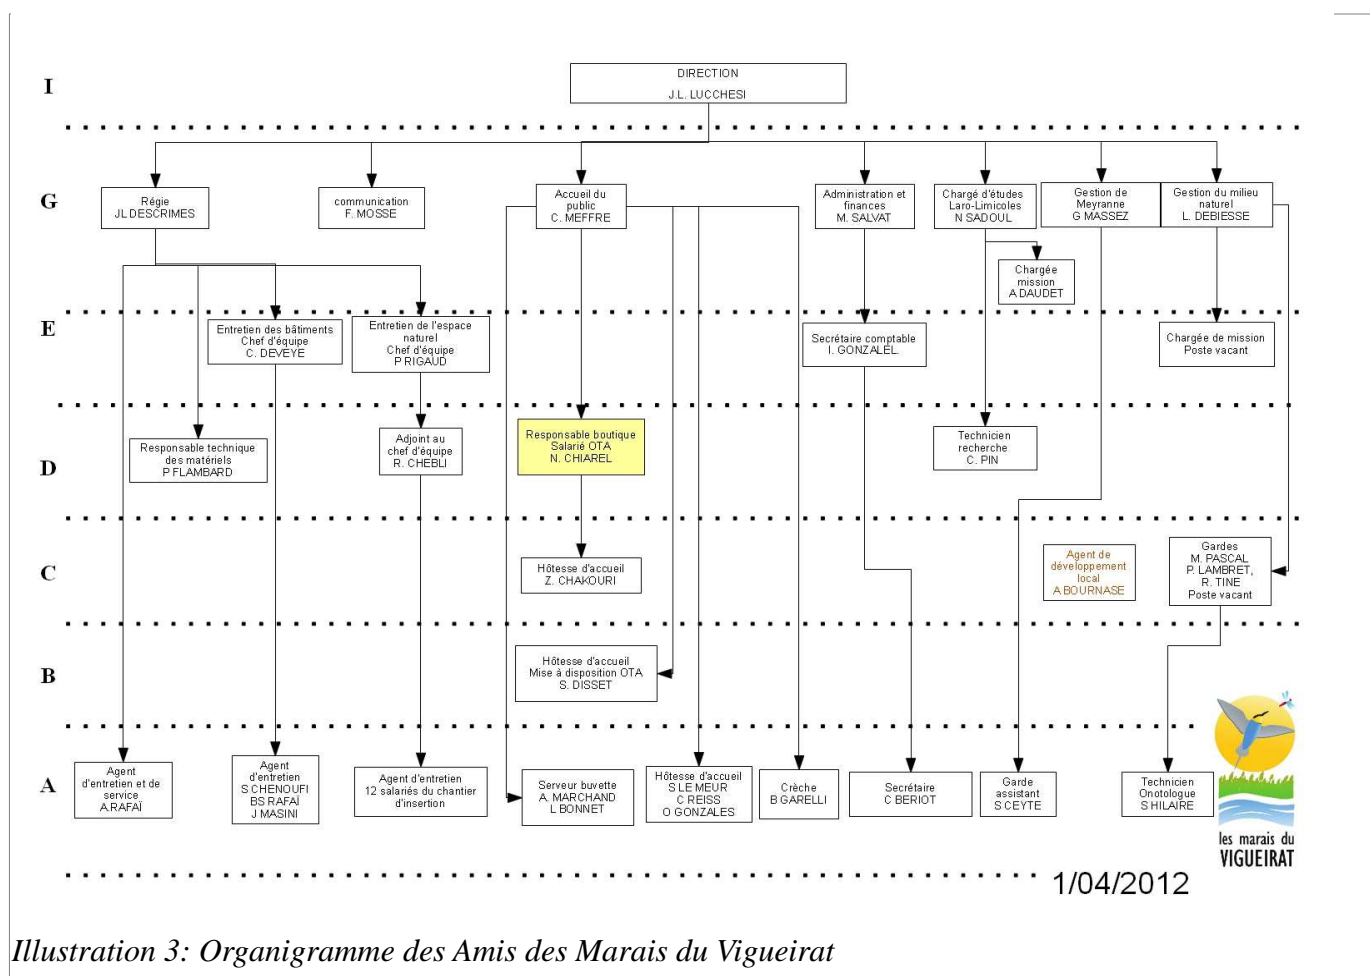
I

DIRECTION
J.L. LUCCHESI

G

Régie
JL DESCRIMES

communication
F. MOSSE

Accueil du public
C. MEFFRE

Administration et finances
M. SALVAT

Chargé d'études Laro-Limicoles
N SADOUL

Gestion de Meyranne
G MASSEZ

Gestion du milieu naturel
L. DEBIESSE

Chargée mission
A DAUDET

E

Entretien des bâtiments
Chef d'équipe
C. DEVEYE

Entretien de l'espace naturel
Chef d'équipe
P RIGAUD

Secrétaire comptable
I. GONZALEL

Chargée de mission
Poste vacant

D

Responsable technique des matériels
P FLAMBARD

Adjoint au chef d'équipe
R. CHEBLI

Responsable boutique
Salarié OTA
N. CHIAREL

Technicien recherche
C. PIN

C

Hôtesse d'accueil
Z. CHAKOURI

Agent de développement local
A BOURNASE

Gardes
M. PASCAL
P. LAMBRET,
R. TINE
Poste vacant

B

Hôtesse d'accueil
Mise à disposition OTA
S. DISSET

A

Agent d'entretien et de service
A.RAFAÏ

Agent d'entretien
S CHENOUFI
BS RAFAÏ
J MASINI

Agent d'entretien
12 salariés du chantier d'insertion

Serveur buvette
A. MARCHAND
L BONNET

Hôtesse d'accueil
S LE MEUR
C REISS
O GONZALES

Crèche
B GARELLI

Secrétaire
C BERIOT

Garde assistant
S CEYTE

Technicien Onotologue
S HILAIRE

les marais du VIGUEIRAT

1/04/2012

Illustration 3: Organigramme des Amis des Marais du Vigueirat